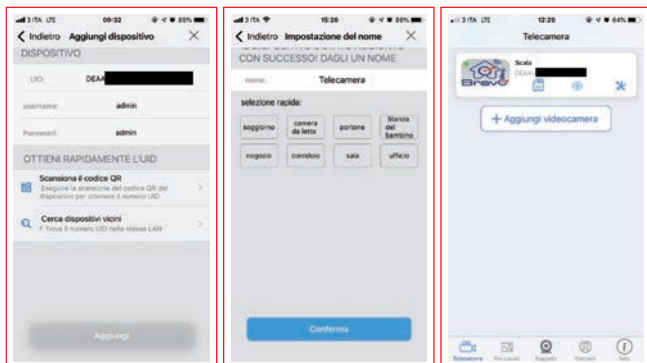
3 ITA LTE 09:32 85%

Indietro Aggiungi dispositivo

DISPOSITIVO

UID: DEAA

username: admin

Password: admin

OTTIENI RAPIDAMENTE L'UID

Scansiona il codice QR
Eseguire la scansione del codice QR del dispositivo per ottenere il numero UID

Cerca dispositivi vicini
Trova il numero UID nella stessa LAN

Aggiungi

3 ITA 15:26 86%

Indietro Impostazione del nome

CON SUCCESSO! DAGLI UN NOME

nome: Telecamera

selezione rapida:

| soggiorno | camera da letto | portone | Stanza del bambino |
|---|---|---|---|
| negozio | corridoio | sala | ufficio |

Conferma

3 ITA LTE 12:29 64%

Telecamera

Scala
DEAA

Bravo

+ Aggiungi videocamera

Telecamera File Locali Supporto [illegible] Info